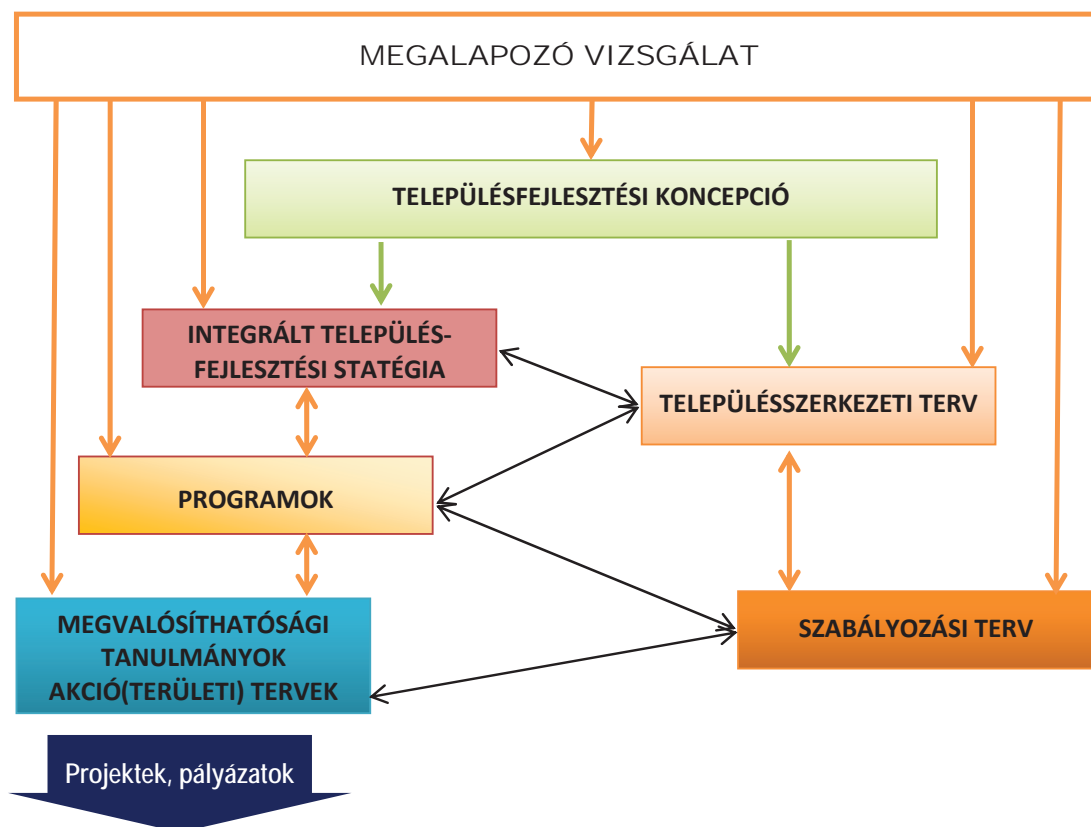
MEGALAPOZÓ VIZSGÁLAT

TELEPÜLÉSFEJLESZTÉSI KONCEPCIÓ

INTEGRÁLT TELEPÜLÉSFEJLESZTÉSI STATÉGIA

TELEPÜLÉSSZERKEZETI TERV

PROGRAMOK

MEGVALÓSÍTHATÓSÁGI TANULMÁNYOK AKCIÓ(TERÜLETI) TERVEK

SZABÁLYOZÁSI TERV

Projektek, pályázatok